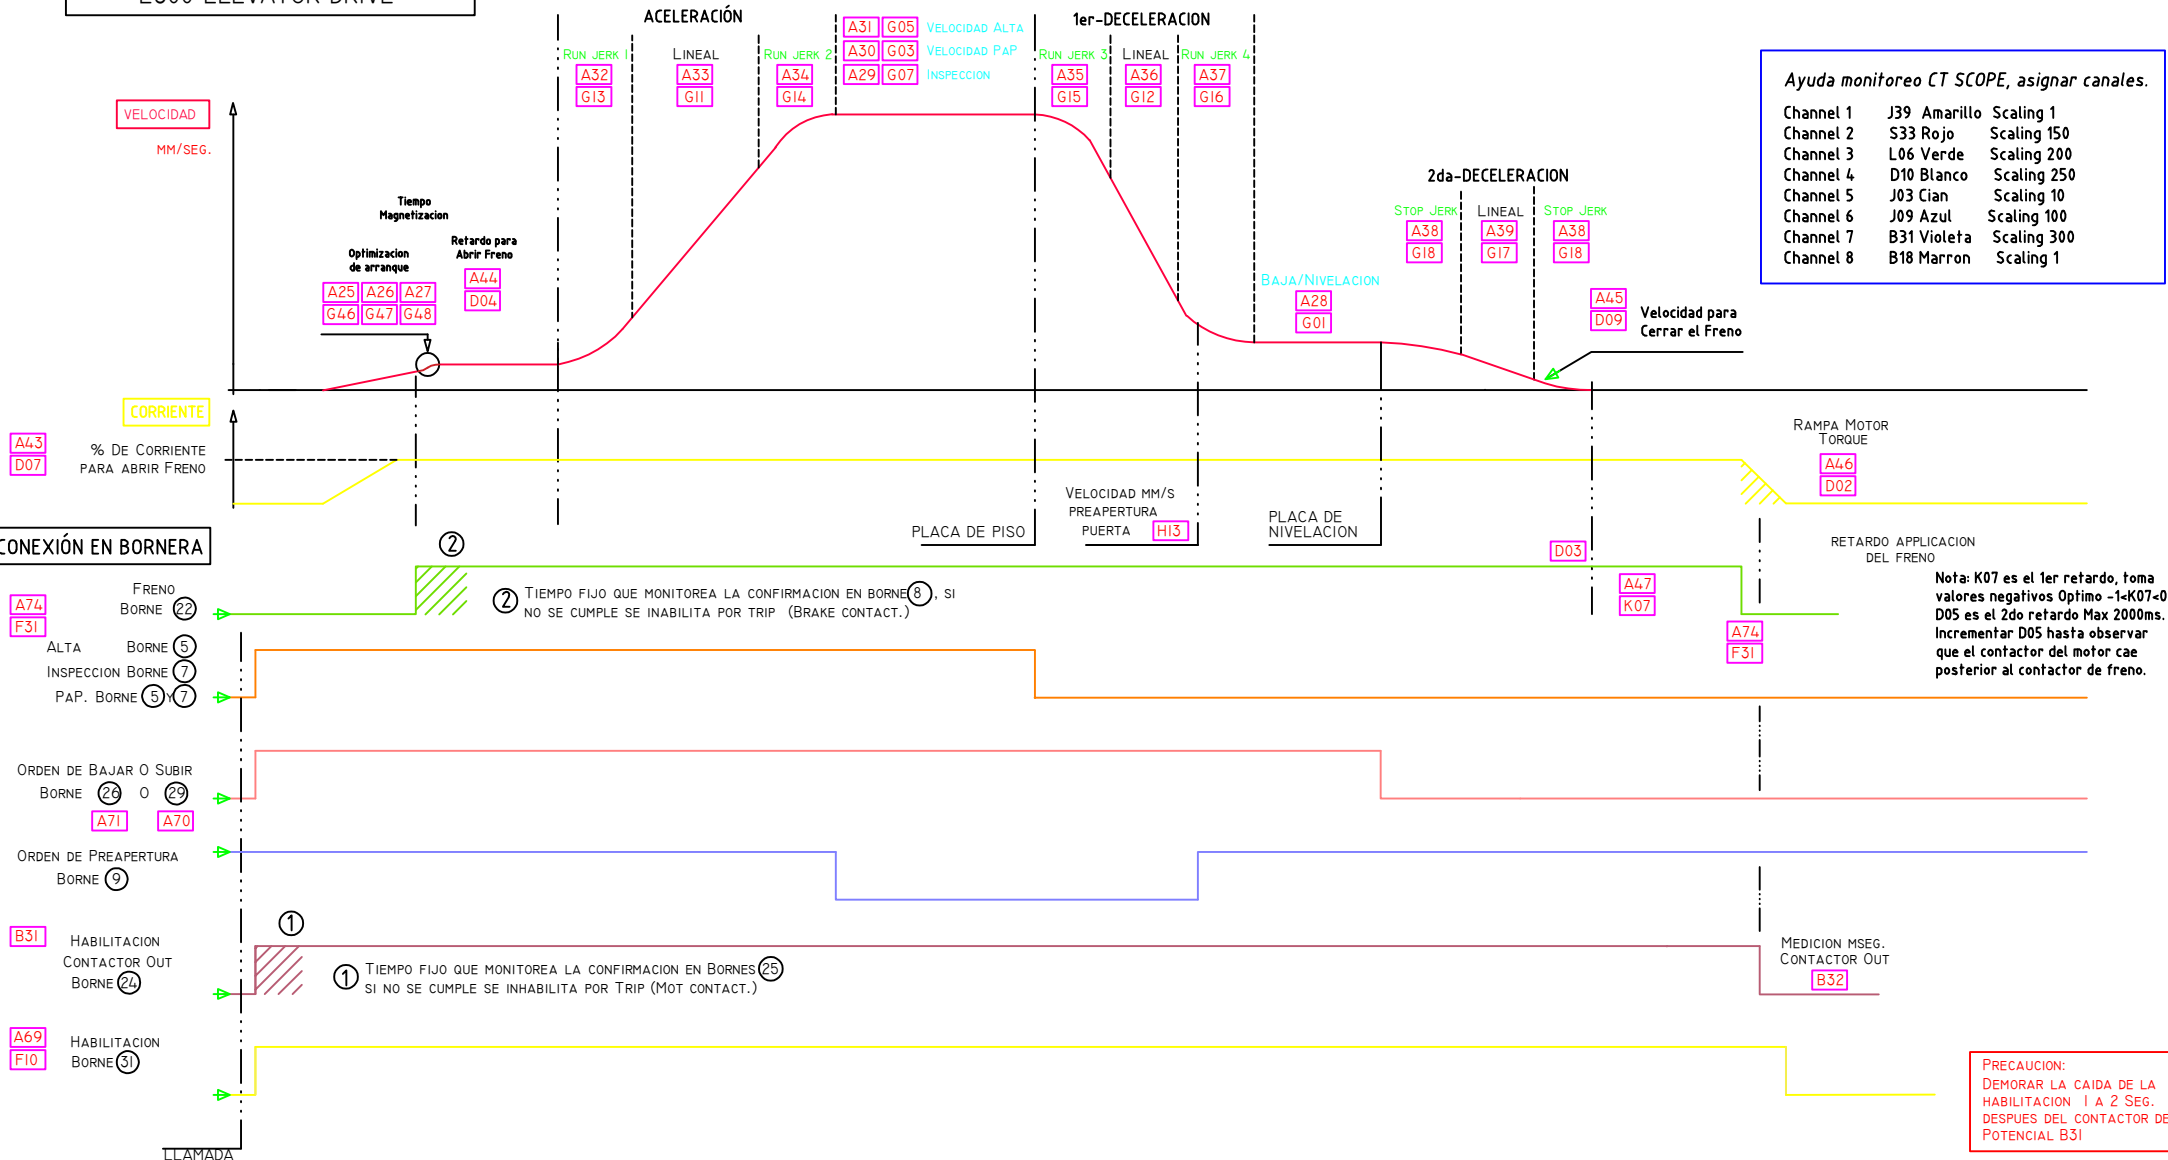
L300 ELEVATOR DRIVE

ACELERACIÓN

1er-DECELERACION

Run jerk 1 A32 G13
Lineal A33 G11
Run jerk 2 A34 G14
A31 G05 Velocidad Alta
A30 G03 Velocidad PaP
A29 G07 Inspeccion
Run jerk 3 A35 G15
Lineal A36 G12
Run jerk 4 A37 G16

Ayuda monitoreo CT SCOPE, asignar canales.

| Channel 1 | J39 Amarillo | Scaling 1 |
|---|---|---|
| Channel 2 | S33 Rojo | Scaling 150 |
| Channel 3 | L06 Verde | Scaling 200 |
| Channel 4 | D10 Blanco | Scaling 250 |
| Channel 5 | J03 Cian | Scaling 10 |
| Channel 6 | J09 Azul | Scaling 100 |
| Channel 7 | B31 Violeta | Scaling 300 |
| Channel 8 | B18 Marron | Scaling 1 |

VELOCIDAD
MM/SEG.

Tiempo Magnetizacion

Optimizacion de arranque
A25 A26 A27
G46 G47 G48

Retardo para Abrir Freno
A44
D04

2da-DECELERACION
Stop Jerk A38 G18
Lineal A39 G17
Stop Jerk A38 G18

Baja/Nivelacion
A28
G01

A45
D09
Velocidad para Cerrar el Freno

CORRIENTE
A43
D07
% De Corriente para abrir Freno

Rampa Motor Torque
A46
D02

PLACA DE PISO
Velocidad mm/s Preapertura Puerta H13
PLACA DE NIVELACION

CONEXIÓN EN BORNERA

②

D03

Retardo applicacion del freno

A74
F31
Freno Borne ㉒

② Tiempo fijo que monitorea la confirmacion en borne⑧, si no se cumple se inabilita por trip (Brake contact.)

A47
K07

A74
F31

Nota: K07 es el 1er retardo, toma valores negativos Optimo -1<K07<0
D05 es el 2do retardo Max 2000ms.
Incrementar D05 hasta observar que el contactor del motor cae posterior al contactor de freno.

Alta Borne ⑤
Inspeccion Borne ⑦
PaP. Borne ⑤y⑦

Orden de Bajar o Subir
Borne ㉖ o ㉙
A71 A70

Orden de Preapertura
Borne ⑨

①

B31
Habilitacion Contactor Out
Borne ㉔

① Tiempo fijo que monitorea la confirmacion en Bornes㉕
si no se cumple se inabilita por Trip (Mot contact.)

Medicion mseg. Contactor Out
B32

A69
F10
Habilitacion
Borne ㉛

Precaucion:
Demorar la caida de la habilitacion 1 a 2 Seg. despues del contactor de Potencial B31

LLAMADA